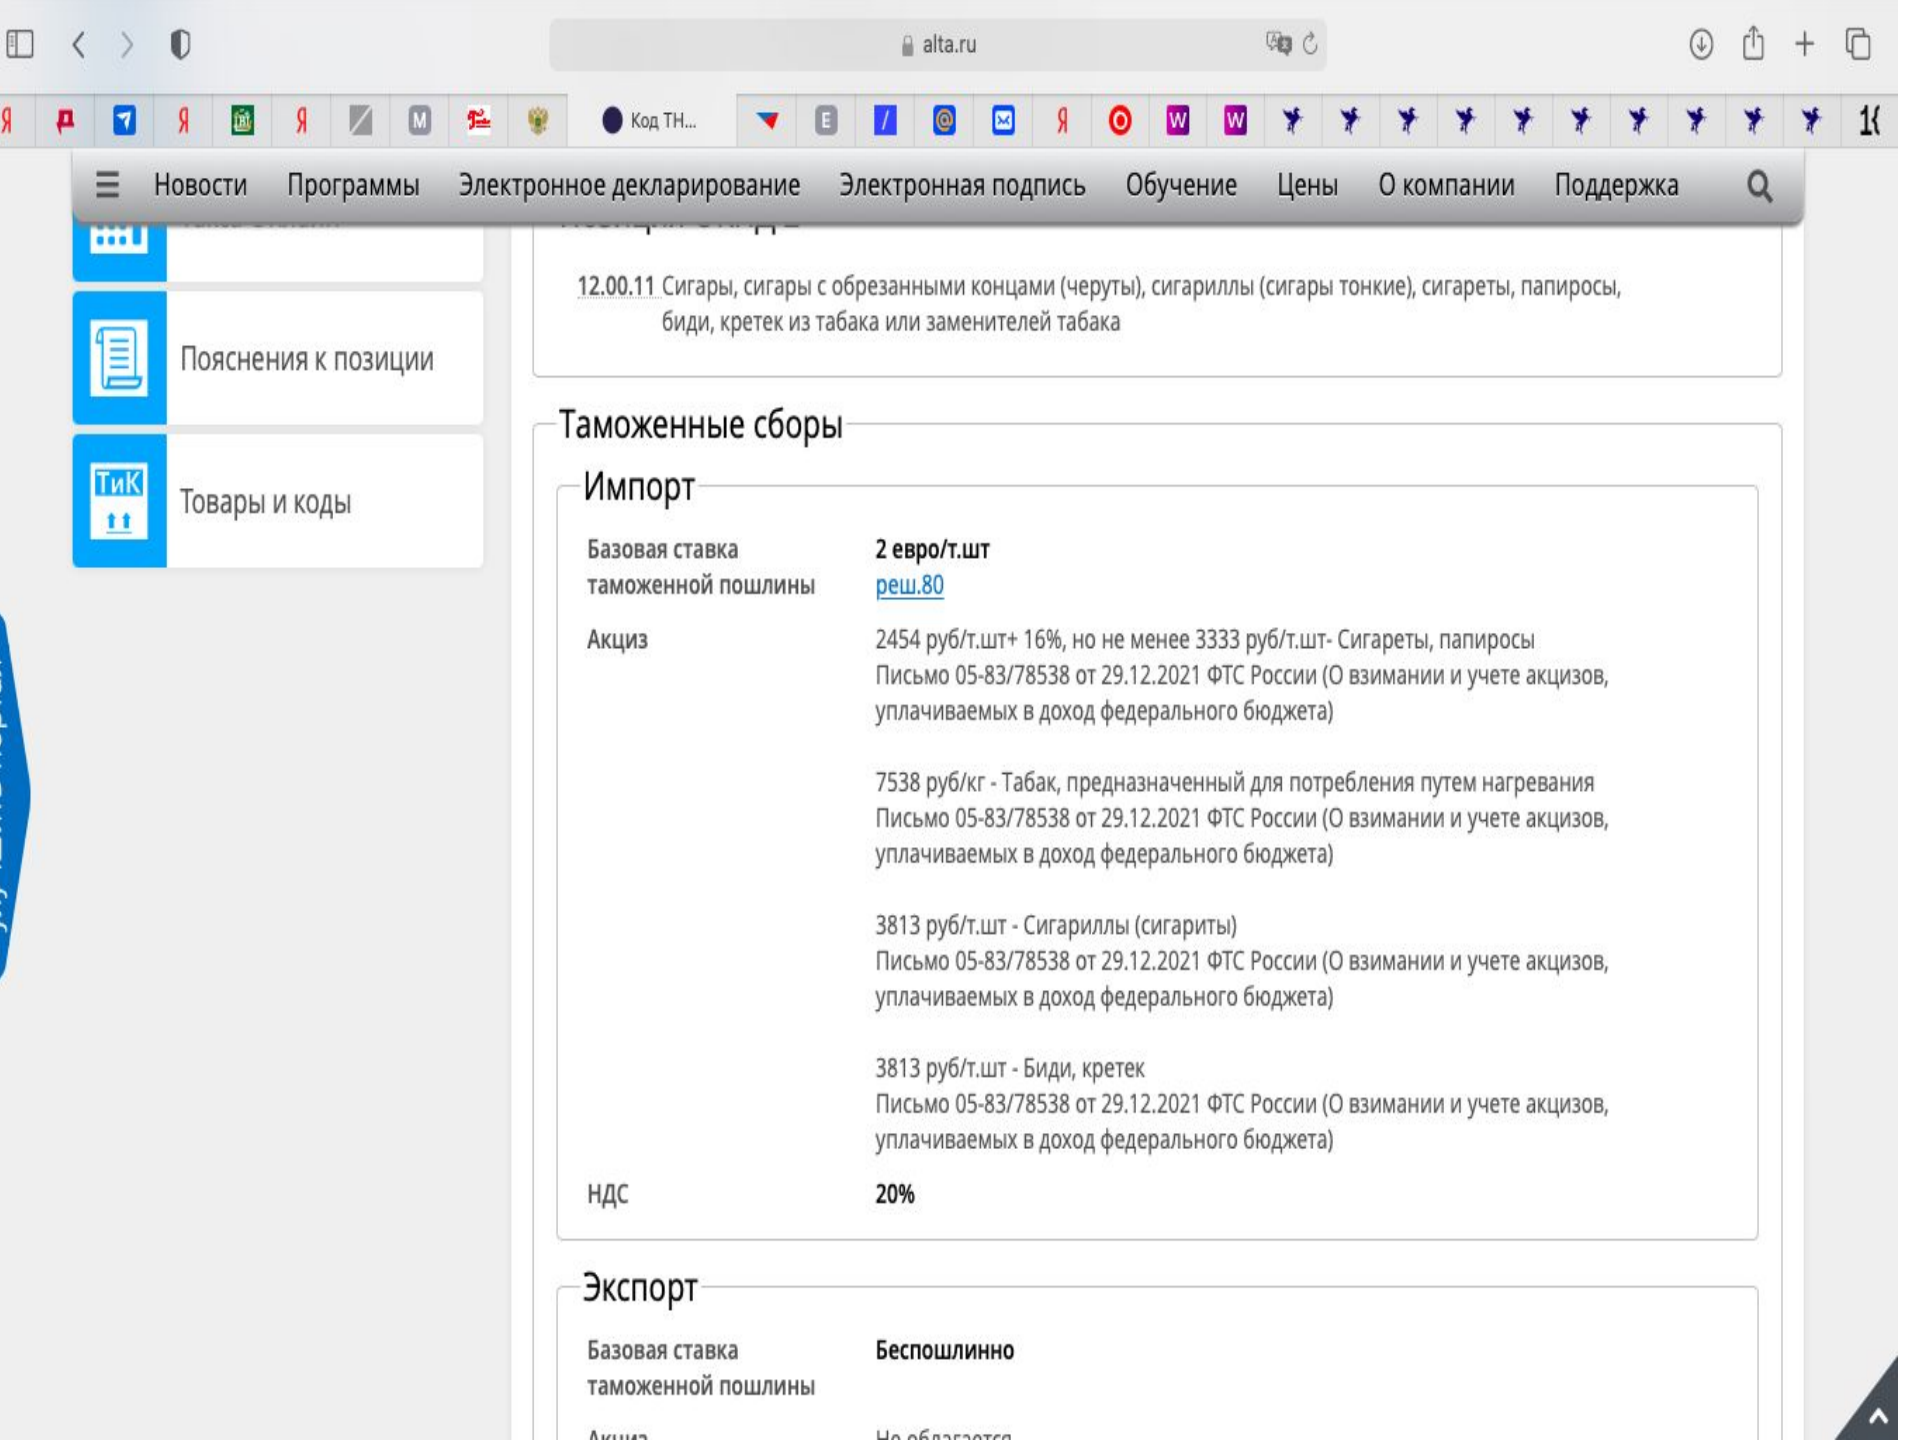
alta.ru

Код ТН...

Новости Программы Электронное декларирование Электронная подпись Обучение Цены О компании Поддержка

Пояснения к позиции

Товары и коды

12.00.11 Сигары, сигары с обрезанными концами (черуты), сигариллы (сигары тонкие), сигареты, папиросы, биди, кретек из табака или заменителей табака

Таможенные сборы

Импорт

| | |
|---|---|
| Базовая ставка таможенной пошлины | 2 евро/т.шт реш.80 |
| Акциз | 2454 руб/т.шт+ 16%, но не менее 3333 руб/т.шт- Сигареты, папиросы Письмо 05-83/78538 от 29.12.2021 ФТС России (О взимании и учете акцизов, уплачиваемых в доход федерального бюджета)<br><br>7538 руб/кг - Табак, предназначенный для потребления путем нагревания Письмо 05-83/78538 от 29.12.2021 ФТС России (О взимании и учете акцизов, уплачиваемых в доход федерального бюджета)<br><br>3813 руб/т.шт - Сигариллы (сигариты) Письмо 05-83/78538 от 29.12.2021 ФТС России (О взимании и учете акцизов, уплачиваемых в доход федерального бюджета)<br><br>3813 руб/т.шт - Биди, кретек Письмо 05-83/78538 от 29.12.2021 ФТС России (О взимании и учете акцизов, уплачиваемых в доход федерального бюджета) |
| НДС | 20% |

Экспорт

| | |
|---|---|
| Базовая ставка таможенной пошлины | Беспошлинно |
| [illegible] | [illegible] |